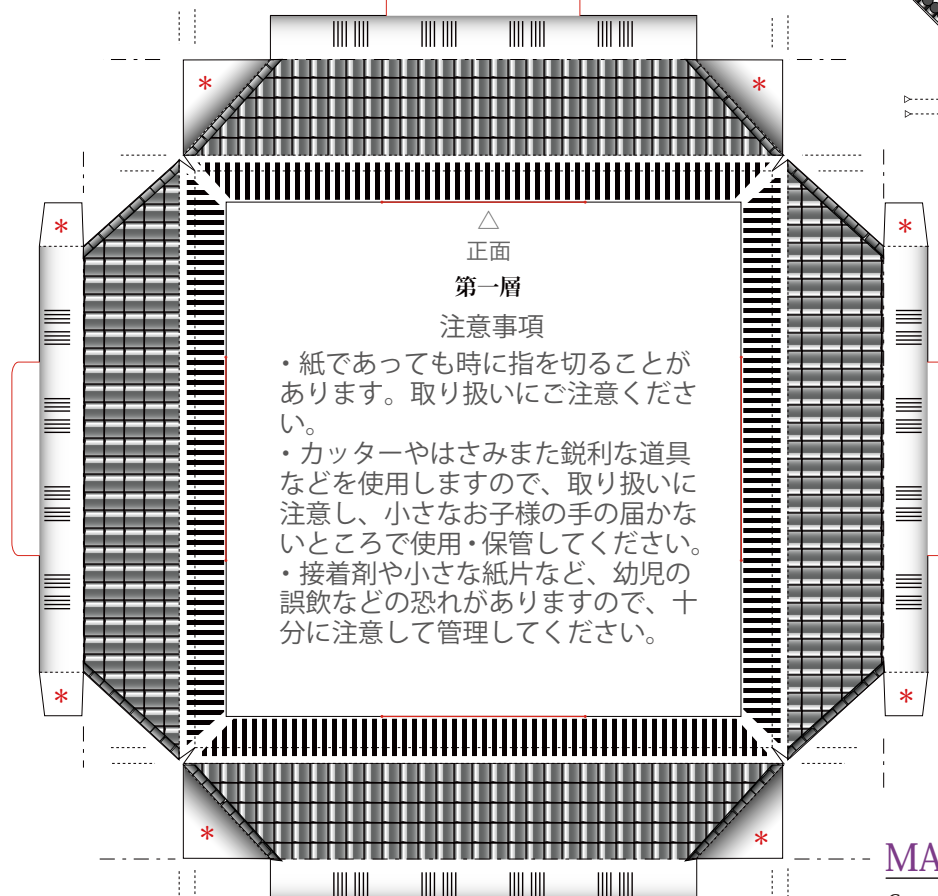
*

*

*

*

*

*

*

*

△
正面

第一層

注意事項

・紙であっても時に指を切ることがあります。取り扱いにご注意ください。
・カッターやはさみまた鋭利な道具などを使用しますので、取り扱いに注意し、小さなお子様の手の届かないところで使用・保管してください。
・接着剤や小さな紙片など、幼児の誤飲などの恐れがありますので、十分に注意して管理してください。

MA